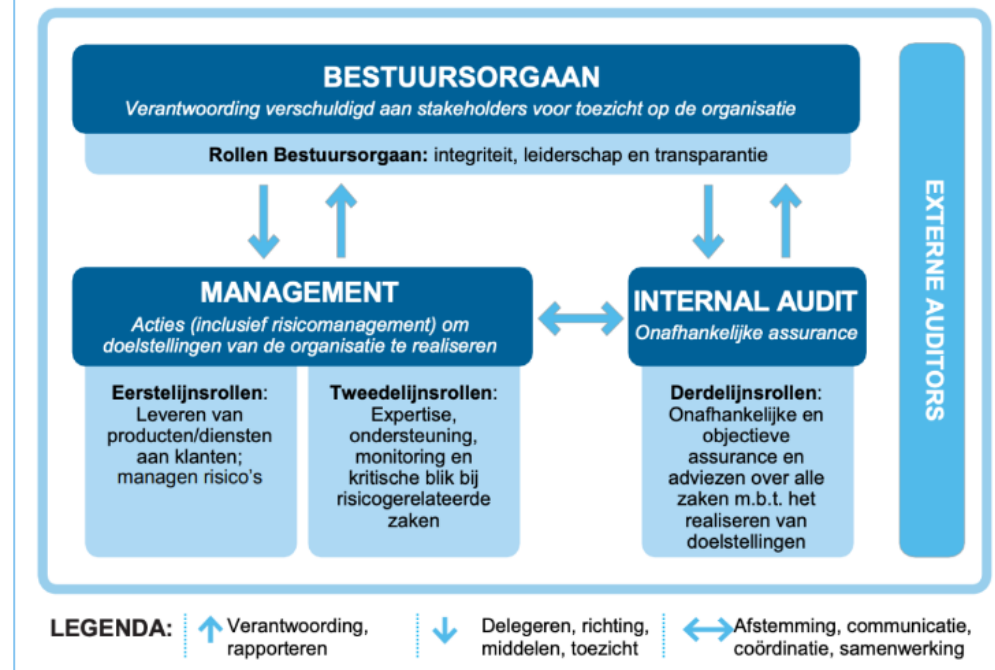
BESTUURSORGAAN
Verantwoording verschuldigd aan stakeholders voor toezicht op de organisatie

Rollen Bestuursorgaan: integriteit, leiderschap en transparantie

MANAGEMENT
Acties (inclusief risicomanagement) om doelstellingen van de organisatie te realiseren

Eerstelijnsrollen: Leveren van producten/diensten aan klanten; managen risico's

Tweedelijnsrollen: Expertise, ondersteuning, monitoring en kritische blik bij risicogerelateerde zaken

INTERNAL AUDIT
Onafhankelijke assurance

Derdelijnsrollen: Onafhankelijke en objectieve assurance en adviezen over alle zaken m.b.t. het realiseren van doelstellingen

EXTERNE AUDITORS

LEGENDA: Verantwoording, rapporteren | Delegeren, richting, middelen, toezicht | Afstemming, communicatie, coördinatie, samenwerking